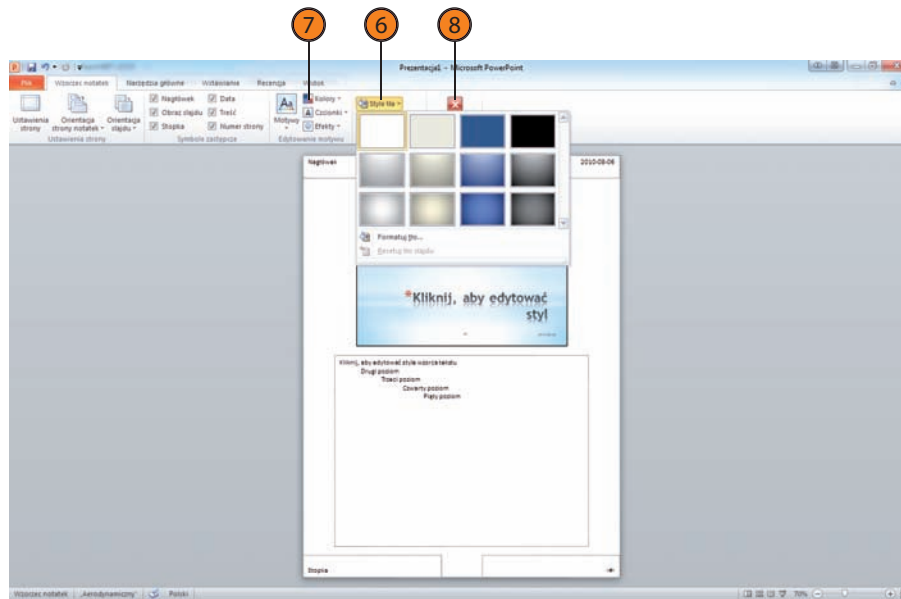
7
6
8

Prezentacja1 - Microsoft PowerPoint

Plik Wzorzec notatek Narzędzia główne Wstawianie Recenzja Widok

Ustawienia strony
Orientacja strony notatek
Orientacja slajdu
Ustawienia strony

Nagłówek
Obraz slajdu
Stopka
Data
Treść
Numer strony
Symbole zastępcze

Motywy
Kolory
Czcionki
Efekty
Edytowanie motywu

Style tła

Formatuj tło...
Resetuj tło slajdu

Nagłówek
2010-08-06

Kliknij, aby edytować styl

Kliknij, aby edytować style wzorca tekstu
Drugi poziom
Trzeci poziom
Czwarty poziom
Piąty poziom

Stopka

Wzorzec notatek "Aerodynamiczny" Polski 70%